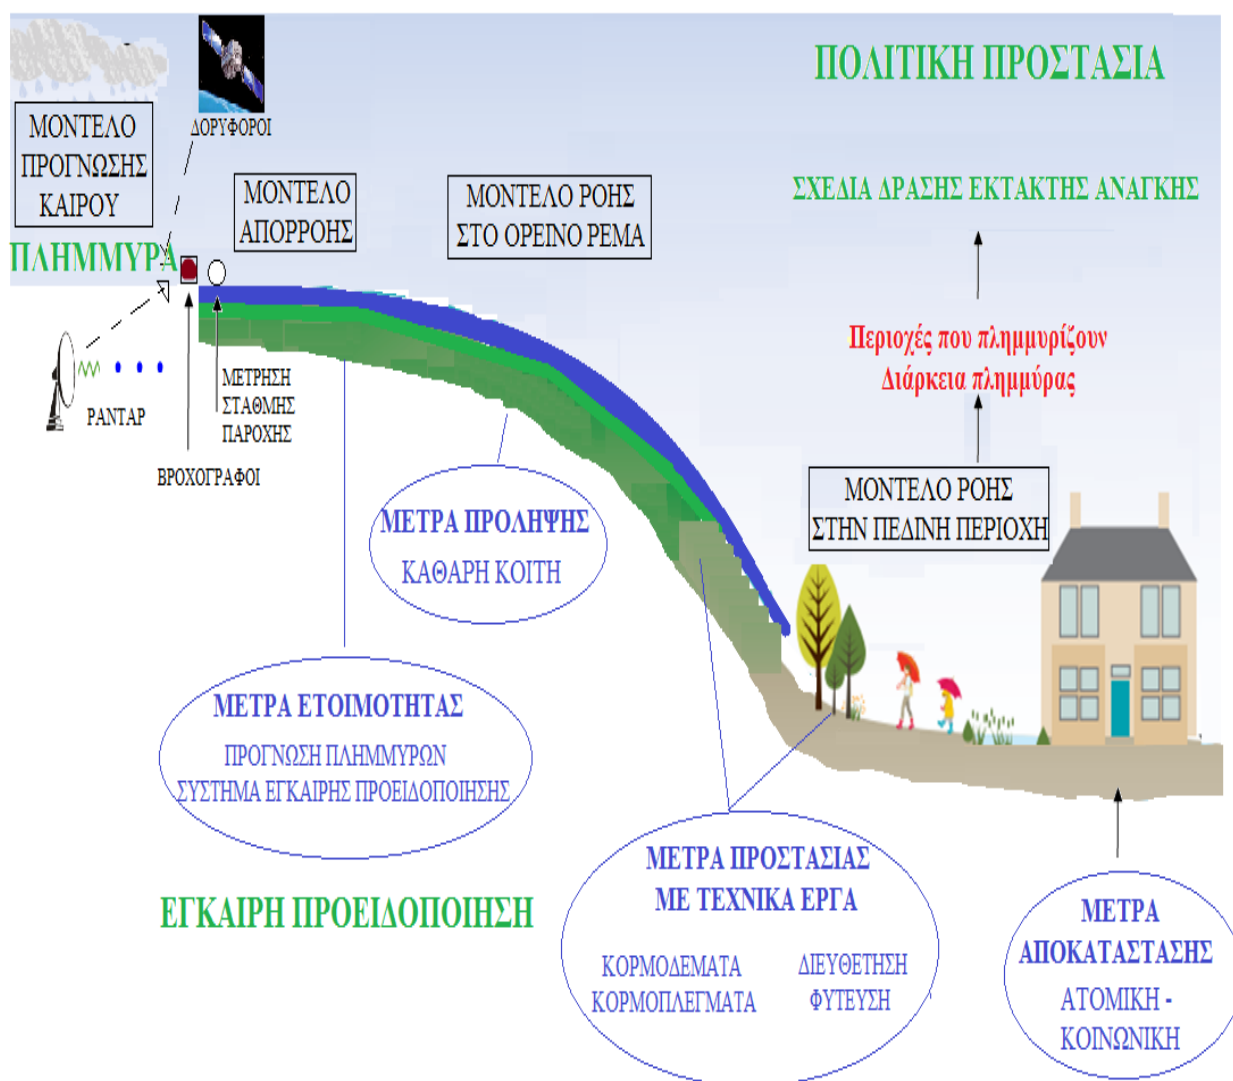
ΠΟΛΙΤΙΚΗ ΠΡΟΣΤΑΣΙΑ

ΜΟΝΤΕΛΟ ΠΡΟΓΝΩΣΗΣ ΚΑΙΡΟΥ

ΔΟΡΥΦΟΡΟΙ

ΜΟΝΤΕΛΟ ΑΠΟΡΡΟΗΣ

ΜΟΝΤΕΛΟ ΡΟΗΣ ΣΤΟ ΟΡΕΙΝΟ ΡΕΜΑ

ΣΧΕΔΙΑ ΔΡΑΣΗΣ ΕΚΤΑΚΤΗΣ ΑΝΑΓΚΗΣ

ΠΛΗΜΜΥΡΑ

ΡΑΝΤΑΡ

ΜΕΤΡΗΣΗ ΣΤΑΘΜΗΣ ΠΑΡΟΧΗΣ

ΒΡΟΧΟΓΡΑΦΟΙ

Περιοχές που πλημμυρίζουν
Διάρκεια πλημμύρας

ΜΟΝΤΕΛΟ ΡΟΗΣ ΣΤΗΝ ΠΕΔΙΝΗ ΠΕΡΙΟΧΗ

ΜΕΤΡΑ ΠΡΟΛΗΨΗΣ
ΚΑΘΑΡΗ ΚΟΙΤΗ

ΜΕΤΡΑ ΕΤΟΙΜΟΤΗΤΑΣ
ΠΡΟΓΝΩΣΗ ΠΛΗΜΜΥΡΩΝ
ΣΥΣΤΗΜΑ ΕΓΚΑΙΡΗΣ ΠΡΟΕΙΔΟΠΟΙΗΣΗΣ

ΕΓΚΑΙΡΗ ΠΡΟΕΙΔΟΠΟΙΗΣΗ

ΜΕΤΡΑ ΠΡΟΣΤΑΣΙΑΣ ΜΕ ΤΕΧΝΙΚΑ ΕΡΓΑ
ΚΟΡΜΟΔΕΜΑΤΑ
ΚΟΡΜΟΠΛΕΓΜΑΤΑ
ΔΙΕΥΘΕΤΗΣΗ
ΦΥΤΕΥΣΗ

ΜΕΤΡΑ ΑΠΟΚΑΤΑΣΤΑΣΗΣ
ΑΤΟΜΙΚΗ - ΚΟΙΝΩΝΙΚΗ